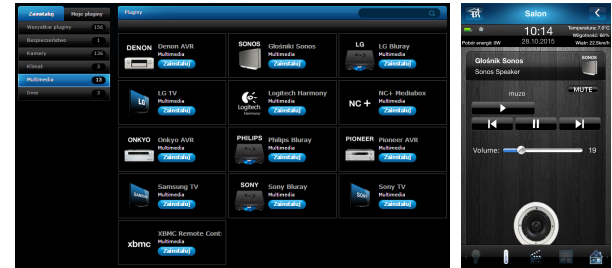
Zainstaluj
Moje pluginy
Wszystkie pluginy 156
Bezpieczeństwo 1
Kamery 136
Klimat 3
Multimedia 13
Inne 3

Pluginy

DENON
Denon AVR
Multimedia
Zainstaluj

SONOS
Głośniki Sonos
Multimedia
Zainstaluj

LG
LG Bluray
Multimedia
Zainstaluj

LG
LG TV
Multimedia
Zainstaluj

Logitech Harmony
Logitech Harmony
Multimedia
Zainstaluj

NC+
NC+ Mediabox
Multimedia
Zainstaluj

ONKYO
Onkyo AVR
Multimedia
Zainstaluj

PHILIPS
Philips Bluray
Multimedia
Zainstaluj

PIONEER
Pioneer AVR
Multimedia
Zainstaluj

Samsung TV
Multimedia
Zainstaluj

SONY
Sony Bluray
Multimedia
Zainstaluj

SONY
Sony TV
Multimedia
Zainstaluj

xbmc
XBMC Remote Cont
Multimedia
Zainstaluj

Salon
10:14
28.10.2015
Temperatura: 7.3°C
Wilgotność: 86%
Wiatr: 22.5km/h
Pobór energii: 0W
Głośnik Sonos
Sonos Speaker
SONOS
muzo
MUTE
Volume:
19